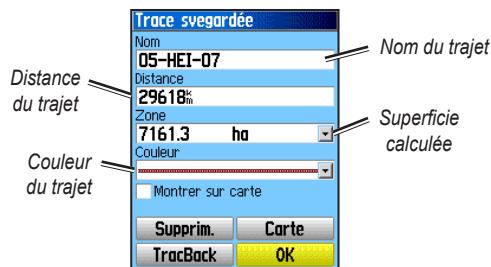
Trace svegardée

Nom
05-HEI-07

Nom du trajet

Distance du trajet

Distance
29618$^{k}_{m}$

Zone
7161.3 ha

Superficie calculée

Couleur du trajet

Couleur

Montrer sur carte

Supprim.
Carte
TracBack
OK